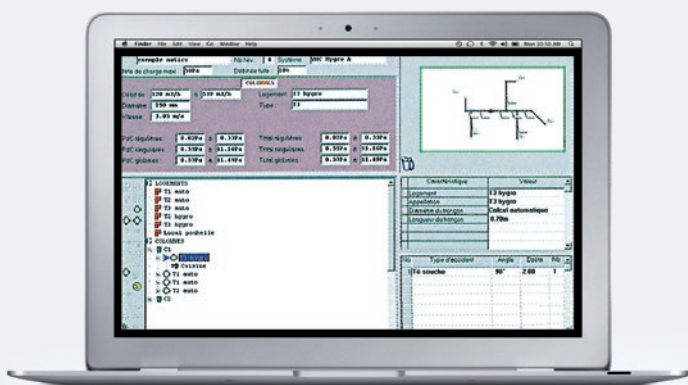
Finder File Edit View Go Window Help

exemple notice
Nb Niv. 4 Système VMC Hygro A
Perte de charge maxi 30Pa
Débit de fuite 10%
COLONNES
Débit de 120 m3/h à 510 m3/h
Logement T3 hygro
Diamètre 150 mm
Type T3
Vitesse 3.05 m/s

PdC régulières 0.02Pa à 0.33Pa
Tmini régulières 0.02Pa à 0.33Pa
PdC singulières 0.35Pa à 11.16Pa
Tmini singulières 0.35Pa à 11.16Pa
PdC globales 0.37Pa à 11.49Pa
Tsmi globales 0.37Pa à 11.49Pa

LOGEMENTS
T1 auto
T2 auto
T3 auto
T1 hygro
T3 hygro
Local poubelle
COLONNES
C1
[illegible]
Cuisine
T1 auto
T2 auto
C2

Caractéristique | Valeur
Logement | T3 hygro
Appellation | T3 hygro
Diamètre du tronçon | Calcul automatique
Longueur du tronçon | 0.70m

No | Type d'accident | Angle | Dzéta | Nb
1 | Té souche | 90° | 2.00 | 1